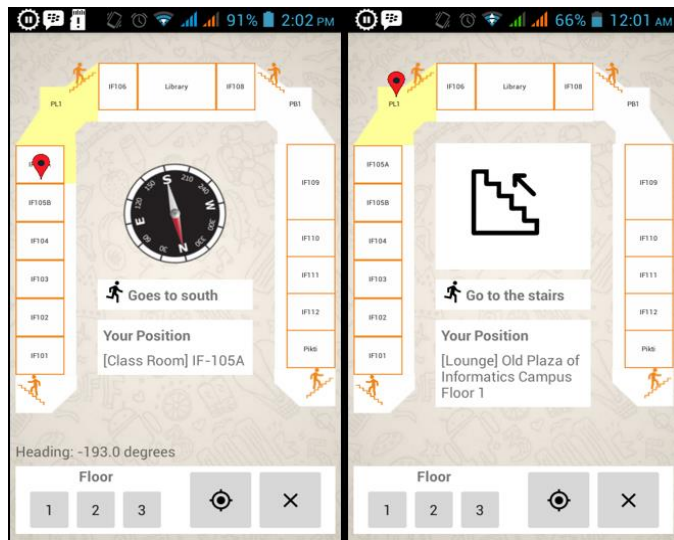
91% 2:02 PM

IF106 Library IF108

PL1 PB1

IF105B IF104 IF103 IF102 IF101

IF109 IF110 IF111 IF112 Pikti

S W N E 30 60 120 150 210 240 300 330

Goes to south

Your Position

[Class Room] IF-105A

Heading: -193.0 degrees

Floor

1 2 3

×

66% 12:01 AM

IF106 Library IF108

PL1 PB1

IF105A IF105B IF104 IF103 IF102 IF101

IF109 IF110 IF111 IF112 Pikti

Go to the stairs

Your Position

[Lounge] Old Plaza of Informatics Campus Floor 1

Floor

1 2 3

×